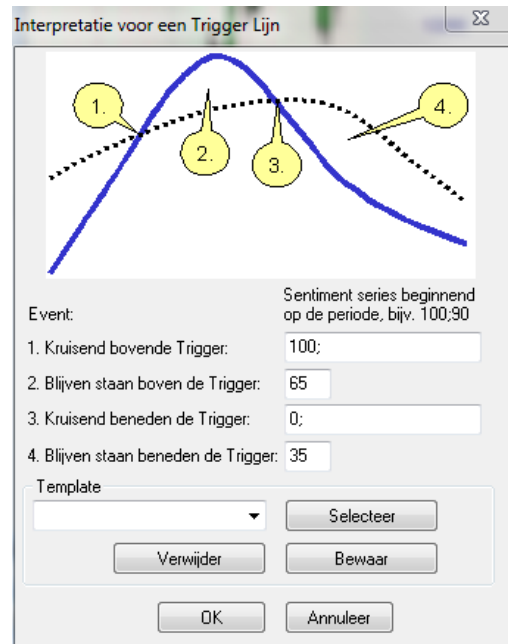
Interpretatie voor een Trigger Lijn

1.
2.
3.
4.

Event:

Sentiment series beginnend op de periode, bijv. 100;90

1. Kruisend bovende Trigger: 100;

2. Blijven staan boven de Trigger: 65

3. Kruisend beneden de Trigger: 0;

4. Blijven staan beneden de Trigger: 35

Template

Selecteer

Verwijder

Bewaar

OK

Annuleer